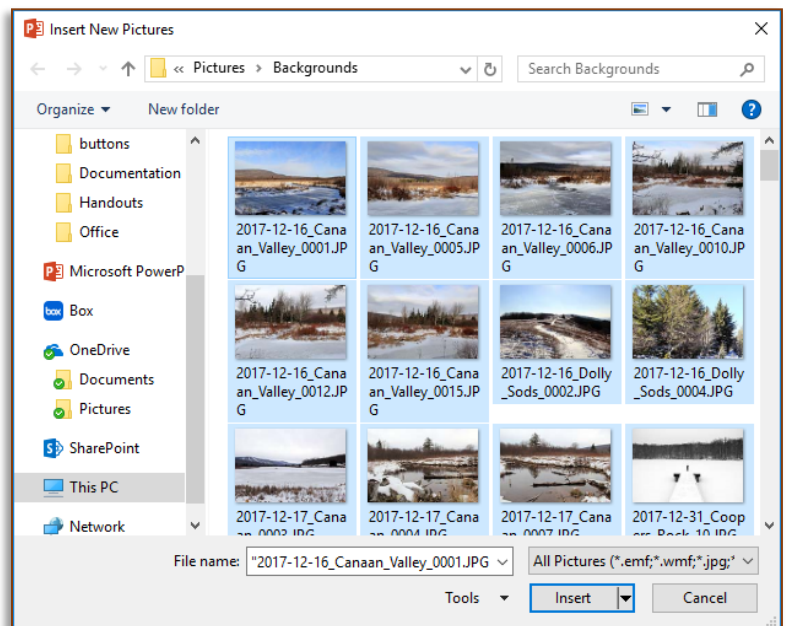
Insert New Pictures

« Pictures › Backgrounds

Search Backgrounds

Organize ▾ New folder

buttons
Documentation
Handouts
Office
Microsoft PowerP
Box
OneDrive
Documents
Pictures
SharePoint
This PC
Network

2017-12-16_Canaan_Valley_0001.JPG
2017-12-16_Canaan_Valley_0005.JPG
2017-12-16_Canaan_Valley_0006.JPG
2017-12-16_Canaan_Valley_0010.JPG
2017-12-16_Canaan_Valley_0012.JPG
2017-12-16_Canaan_Valley_0015.JPG
2017-12-16_Dolly_Sods_0002.JPG
2017-12-16_Dolly_Sods_0004.JPG
2017-12-17_Canaan_0003.JPG
2017-12-17_Canaan_0004.JPG
2017-12-17_Canaan_0007.JPG
2017-12-31_Coopers_Rock_10.JPG

File name: "2017-12-16_Canaan_Valley_0001.JPG
All Pictures (*.emf;*.wmf;*.jpg;*
Tools ▾
Insert
Cancel